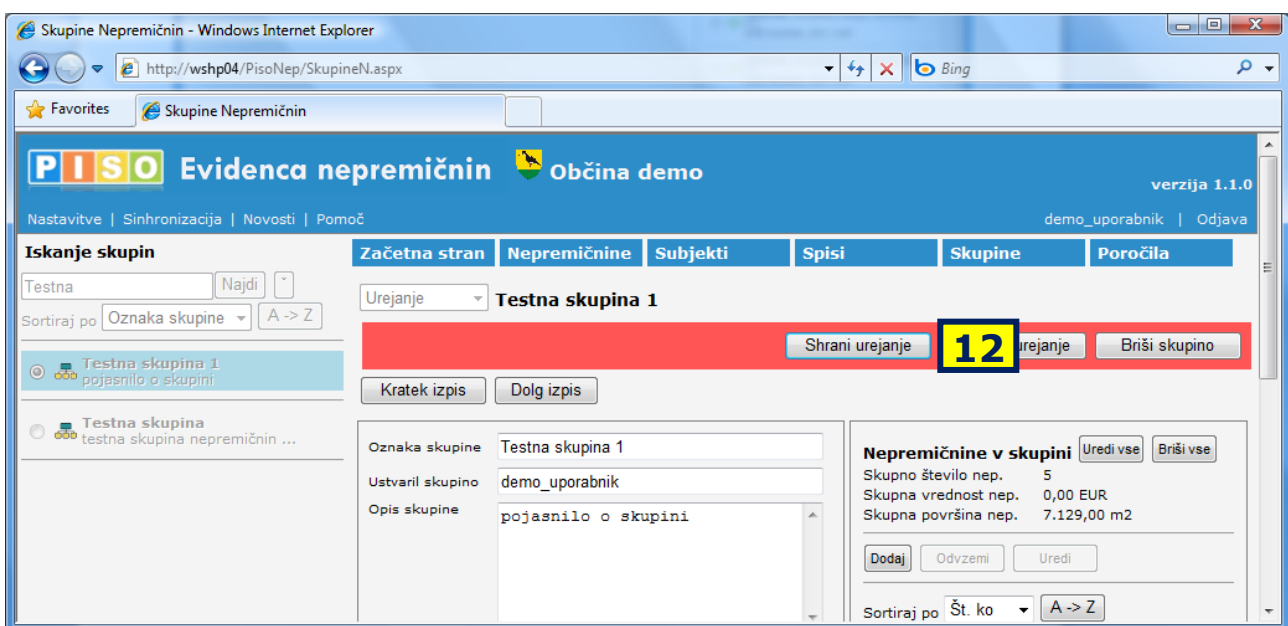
Skupine Nepremičnin - Windows Internet Explorer

http://wshp04/PisoNep/SkupineN.aspx

Bing

Favorites

Skupine Nepremičnin

PISO Evidenca nepremičnin Občina demo

verzija 1.1.0

Nastavitve | Sinhronizacija | Novosti | Pomoč

demo_uporabnik | Odjava

Iskanje skupin

Testna

Najdi

Sortiraj po Oznaka skupine A -> Z

Testna skupina 1
pojasnilo o skupini

Testna skupina
testna skupina nepremičnin ...

Začetna stran | Nepremičnine | Subjekti | Spisi | Skupine | Poročila

Urejanje Testna skupina 1

Shrani urejanje 12 urejanje Briši skupino

Kratek izpis Dolg izpis

Oznaka skupine Testna skupina 1

Ustvaril skupino demo_uporabnik

Opis skupine pojasnilo o skupini

Nepremičnine v skupini Uredi vse Briši vse

Skupno število nep. 5

Skupna vrednost nep. 0,00 EUR

Skupna površina nep. 7.129,00 m2

Dodaj Odvzemi Uredi

Sortiraj po Št. ko A -> Z